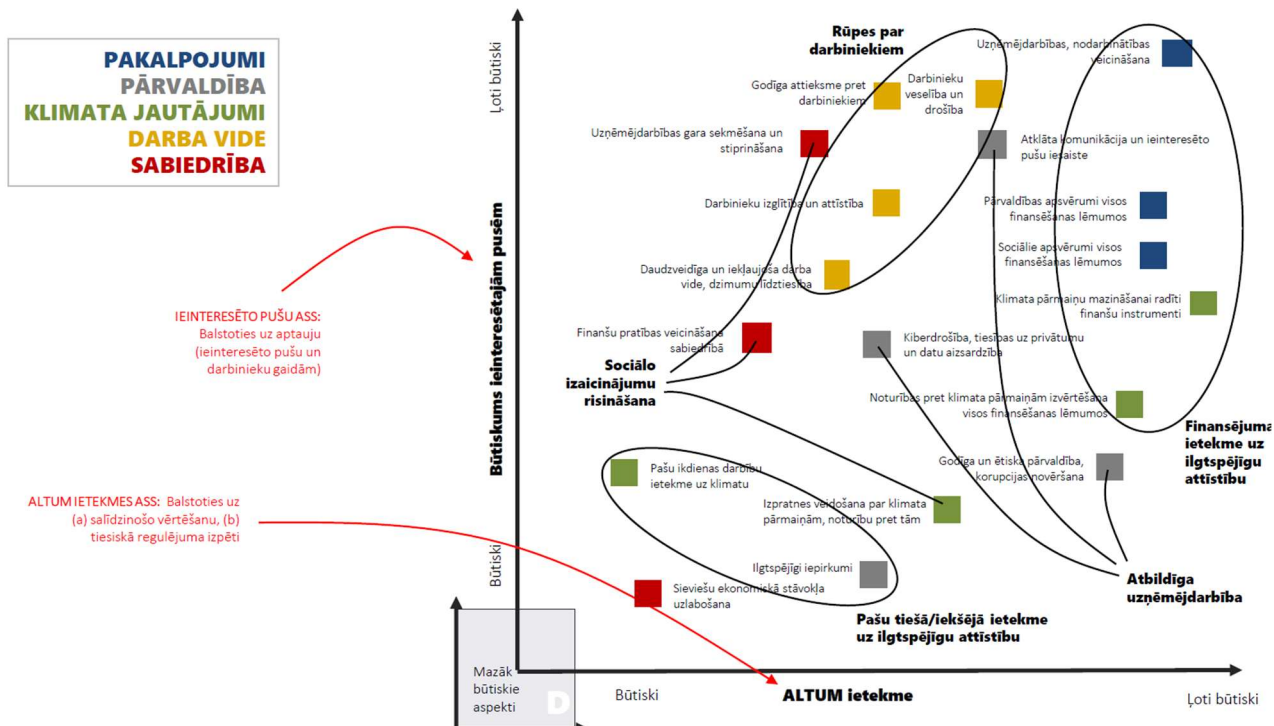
PAKALPOJUMI
PĀRVALDĪBA
KLIMATA JAUTĀJUMI
DARBA VIDE
SABIEDRĪBA

IEINTERESĒTO PUŠU ASS: Balstoties uz aptauju (ieinteresēto pušu un darbinieku gaidām)

ALTUM IETEKMES ASS: Balstoties uz (a) salīdzinošo vērtēšanu, (b) tiesiskā regulējuma izpēti

Ļoti būtiski

Būtiskums ieinteresētajām pusēm

Būtiski

Rūpes par darbiniekiem

Uzņēmējdarbības, nodarbinātības veicināšana

Godīga attieksme pret darbiniekiem

Darbinieku veselība un drošība

Uzņēmējdarbības gara sekmēšana un stiprināšana

Atklāta komunikācija un ieinteresēto pušu iesaiste

Darbinieku izglītība un attīstība

Pārvaldības apsvērumi visos finansēšanas lēmumos

Sociālie apsvērumi visos finansēšanas lēmumos

Daudzveidīga un iekļaujoša darba vide, dzimumu līdztiesība

Klimata pārmaiņu mazināšanai radīti finanšu instrumenti

Finanšu pratības veicināšana sabiedrībā

Kiberdrošība, tiesības uz privātumu un datu aizsardzība

Sociālo izaicinājumu risināšana

Noturības pret klimata pārmaiņām izvērtēšana visos finansēšanas lēmumos

Finansējuma ietekme uz ilgtspējīgu attīstību

Godīga un ētiska pārvaldība, korupcijas novēršana

Pašu ikdienas darbību ietekme uz klimatu

Izpratnes veidošana par klimata pārmaiņām, noturību pret tām

Ilgtspējīgi iepirkumi

Atbildīga uzņēmējdarbība

Sieviešu ekonomiskā stāvokļa uzlabošana

Pašu tiešā/iekšējā ietekme uz ilgtspējīgu attīstību

Mazāk būtiskie aspekti

Būtiski

ALTUM ietekme

Ļoti būtiski